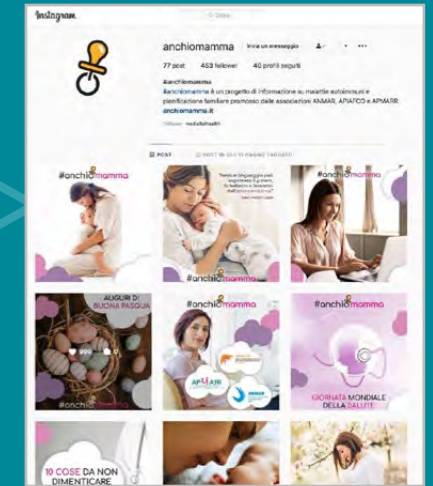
Instagram

Cerca

anchiomamma Invia un messaggio

77 post 453 follower 40 profili seguiti

#anchiomamma

#anchiomamma è un progetto di informazione su malattie autoimmuni e pianificazione familiare promosso dalle associazioni ANMAR, APIAFCO e APMARR.

anchiomamma.it

POST

POST IN CUI TI HANNO TAGGATO

#anchiomamma

#anchiomamma

#anchiomamma

AUGURI DI BUONA PASQUA

#anchiomamma

#anchiomamma

APMARR

#anchiomamma

GIORNATA MONDIALE DELLA SALUTE

10 COSE DA NON DIMENTICARE